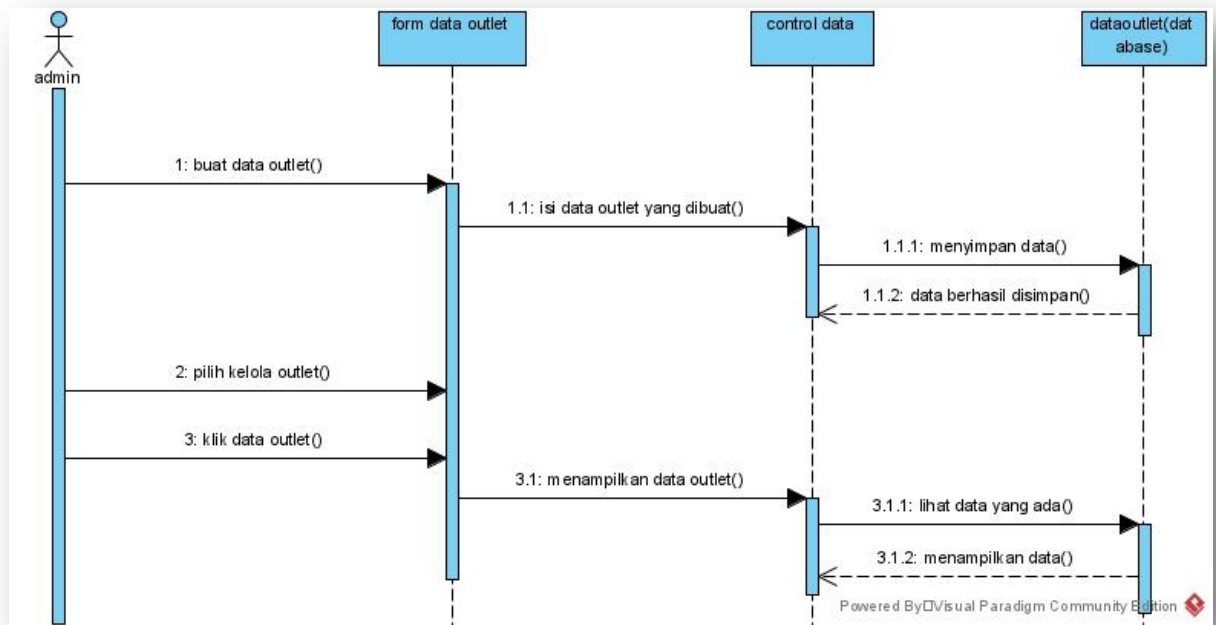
admin

form data outlet

control data

dataoutlet(database)

1: buat data outlet()

1.1: isi data outlet yang dibuat()

1.1.1: menyimpan data()

1.1.2: data berhasil disimpan()

2: pilih kelola outlet()

3: klik data outlet()

3.1: menampilkan data outlet()

3.1.1: lihat data yang ada()

3.1.2: menampilkan data()

Powered By□Visual Paradigm Community Edition